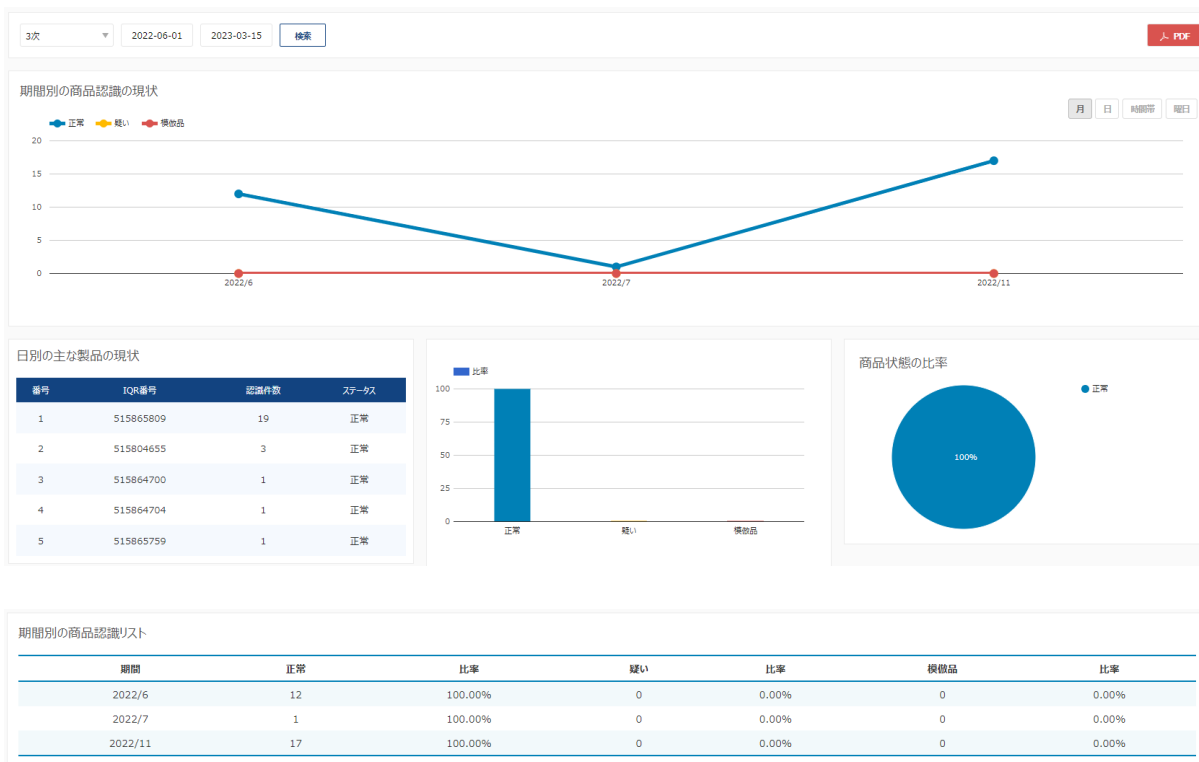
3次
2022-06-01
2023-03-15
検索
PDF

期間別の商品認識の現状

月 日 時間帯 曜日

正常 疑い 模倣品

20
15
10
5
0

2022/6
2022/7
2022/11

日別の主な製品の現状

| 番号 | IQR番号 | 認識件数 | ステータス |
|---|---|---|---|
| 1 | 515865809 | 19 | 正常 |
| 2 | 515804655 | 3 | 正常 |
| 3 | 515864700 | 1 | 正常 |
| 4 | 515864704 | 1 | 正常 |
| 5 | 515865759 | 1 | 正常 |

比率

100
75
50
25
0

正常
疑い
模倣品

商品状態の比率

正常

100%

期間別の商品認識リスト

| 期間 | 正常 | 比率 | 疑い | 比率 | 模倣品 | 比率 |
|---|---|---|---|---|---|---|
| 2022/6 | 12 | 100.00% | 0 | 0.00% | 0 | 0.00% |
| 2022/7 | 1 | 100.00% | 0 | 0.00% | 0 | 0.00% |
| 2022/11 | 17 | 100.00% | 0 | 0.00% | 0 | 0.00% |